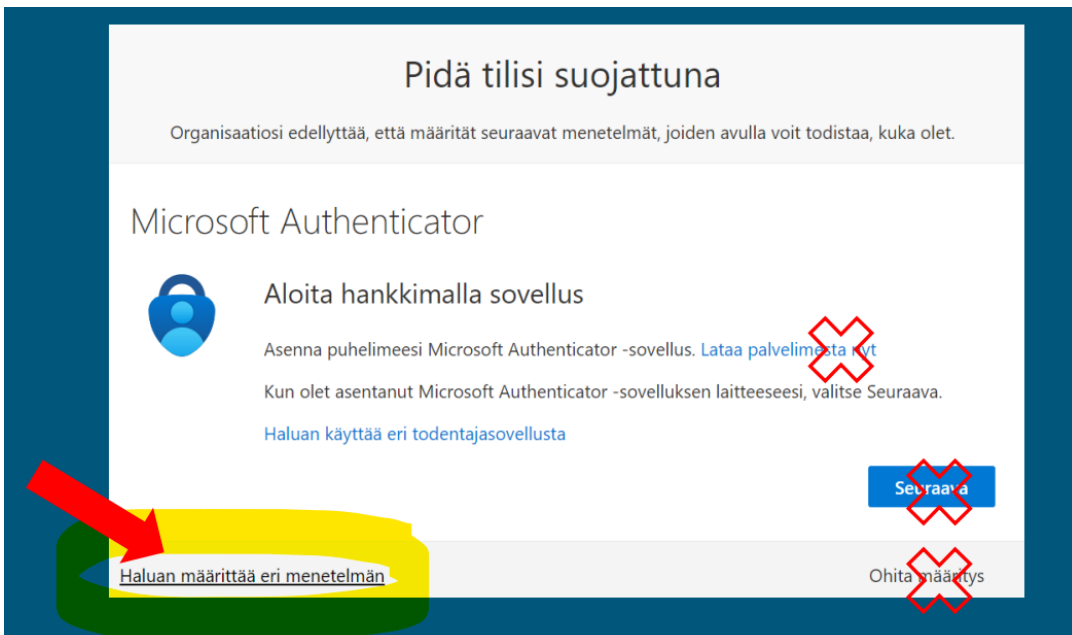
Pidä tilisi suojattuna

Organisaatiosi edellyttää, että määrität seuraavat menetelmät, joiden avulla voit todistaa, kuka olet.

Microsoft Authenticator

Aloita hankkimalla sovellus

Asenna puhelimeesi Microsoft Authenticator -sovellus. Lataa palvelimesta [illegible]t

Kun olet asentanut Microsoft Authenticator -sovelluksen laitteeseesi, valitse Seuraava.

Haluan käyttää eri todentajasovellusta

Seuraava

Haluan määrittää eri menetelmän

Ohita määritys